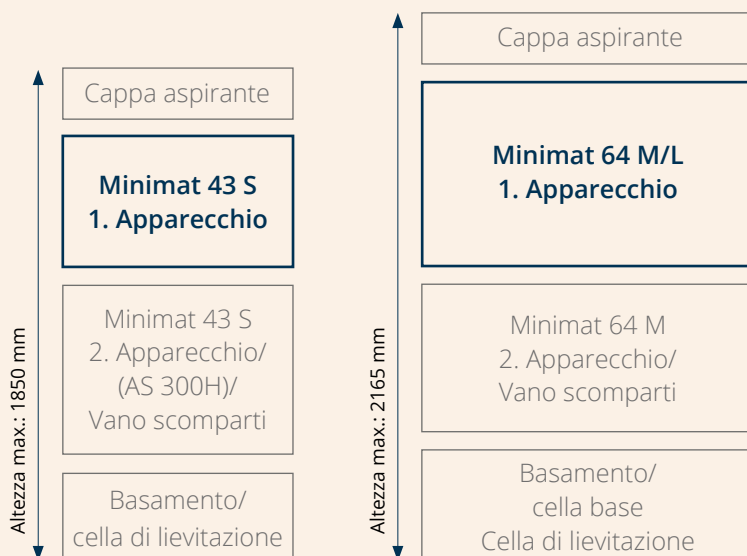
Altezza max.: 1850 mm

Cappa aspirante

Minimat 43 S
1. Apparecchio

Minimat 43 S
2. Apparecchio/
(AS 300H)/
Vano scomparti

Basamento/
cella di lievitazione

Altezza max.: 2165 mm

Cappa aspirante

Minimat 64 M/L
1. Apparecchio

Minimat 64 M
2. Apparecchio/
Vano scomparti

Basamento/
cella base
Cella di lievitazione